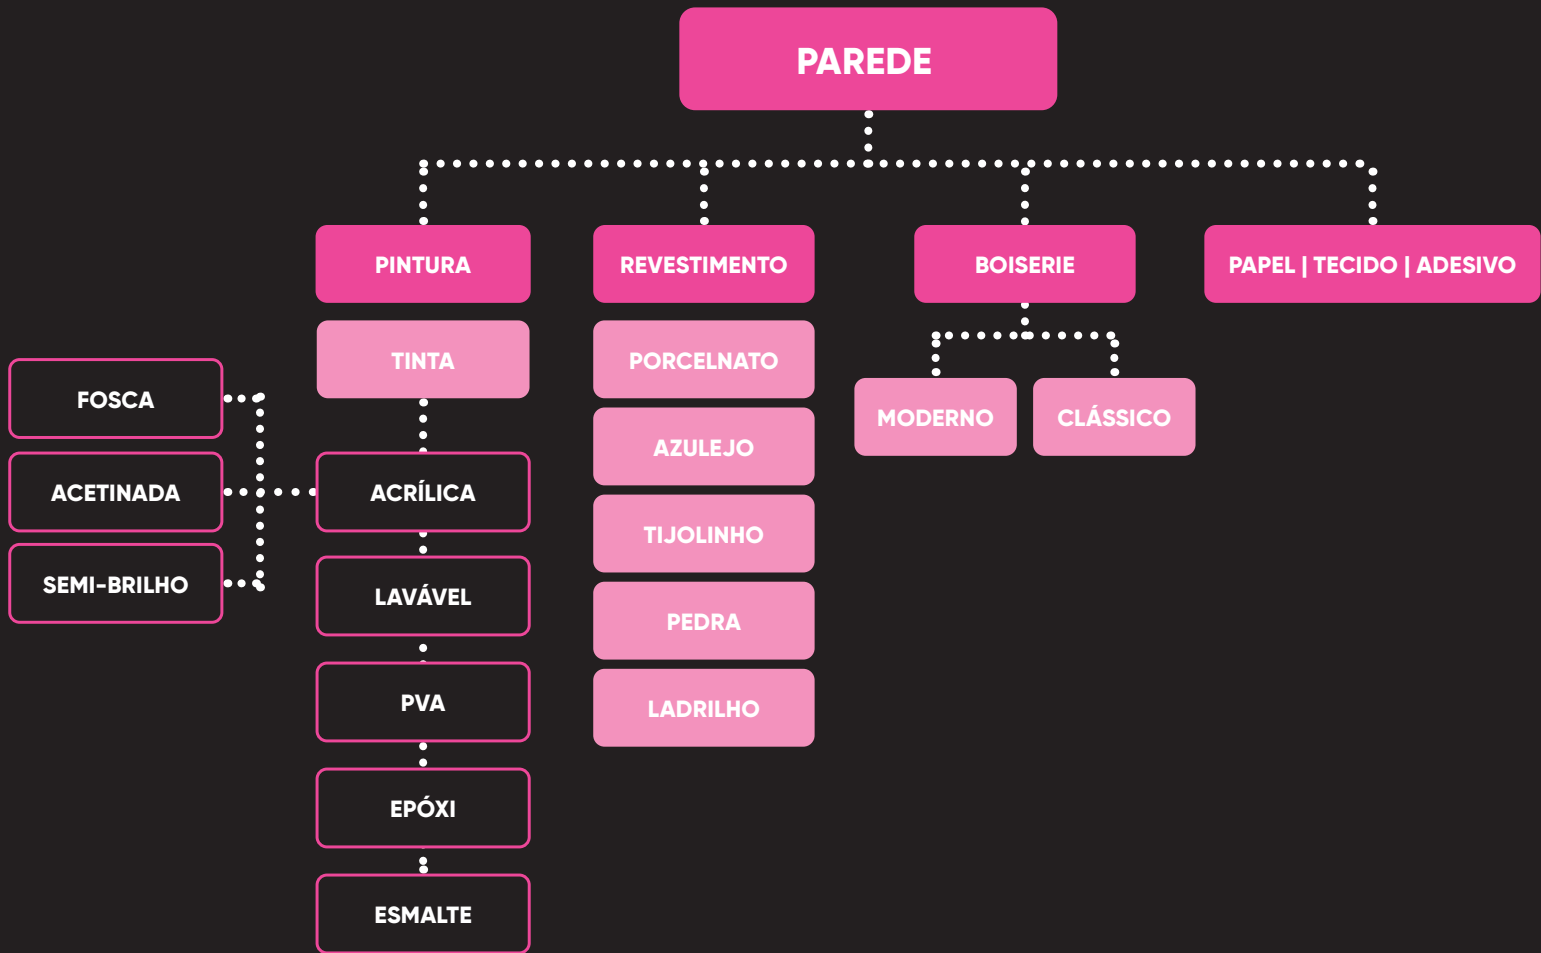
PAREDE

PINTURA

REVESTIMENTO

BOISERIE

PAPEL | TECIDO | ADESIVO

TINTA

FOSCA

ACETINADA

SEMI-BRILHO

ACRÍLICA

LAVÁVEL

PVA

EPÓXI

ESMALTE

PORCELNATO

AZULEJO

TIJOLINHO

PEDRA

LADRILHO

MODERNO

CLÁSSICO